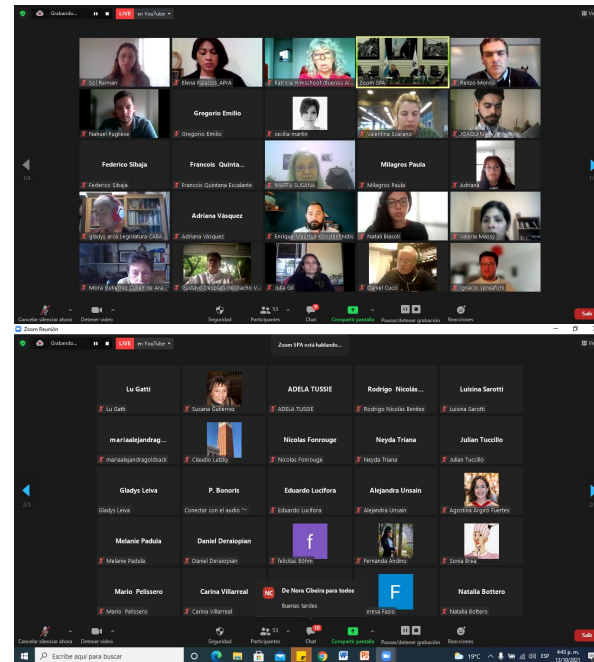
Grabando...

LIVE en YouTube

Vi

Sol Reiman

Elena Palacios_APYA

Patricia Himschoot (Buenos A...

Zoom SPA

Renzo Moroni

Nahuel Pugliese

Gregorio Emilio

Gregorio Emilio

cecilia martin

Valentina Soriano

JOAQUIN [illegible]

1/3

Federico Sibaja

Federico Sibaja

Francois Quinta...

Francois Quintana Escalante

MARTA SUSANA

Milagros Paula

Milagros Paula

Adriana

gladys arca Legislatura CABA

Adriana Vásquez

Adriana Vásquez

Enrique Mauricio Konstantinidis

Natali Biasoli

Valeria Massy

Mora Gutierrez Sainz de Ara...

Gustavo Desplats Despacho V...

Julia Gil

Daniel Cucci

Ignacio Spinacchi

Cancelar silenciar ahora

Detener video

Seguridad

53 Participantes

Chat

Compartir pantalla

Pausar/detener grabación

Reacciones

Salir

Zoom Reunión

Grabando...

LIVE en YouTube

Zoom SPA está hablando...

Lu Gatti

Lu Gatti

Susana Gutierrez

ADELA TUSSIE

ADELA TUSSIE

Rodrigo Nicolás...

Rodrigo Nicolas Benitez

Luisina Sarotti

Luisina Sarotti

mariaalejandrag...

mariaalejandragoldsack

Claudio Lutzky

Nicolas Fonrouge

Nicolas Fonrouge

Neyda Triana

Neyda Triana

Julian Tuccillo

Julian Tuccillo

2/3

Gladys Leiva

Gladys Leiva

P. Bonoris

Conectar con el audio

Eduardo Lucifora

Eduardo Lucifora

Alejandra Unsain

Alejandra Unsain

Agostina Argiro Fuentes

Melanie Padula

Melanie Padula

Daniel Deraiopian

Daniel Deraiopian

f

felicitas Böhm

Fernanda Andino

Sonia Brea

Mario Pelissero

Mario Pelissero

Carina Villarreal

Carina Villarreal

NC De Nora Cibeira para todos

Buenas tardes

F

eresa Fazio

Natalia Bottero

Natalia Bottero

Cancelar silenciar ahora

Detener video

Seguridad

53 Participantes

Chat

Compartir pantalla

Pausar/detener grabación

Reacciones

Salir

Escribe aquí para buscar

19°C

ESP

4:40 p. m.

13/10/2021